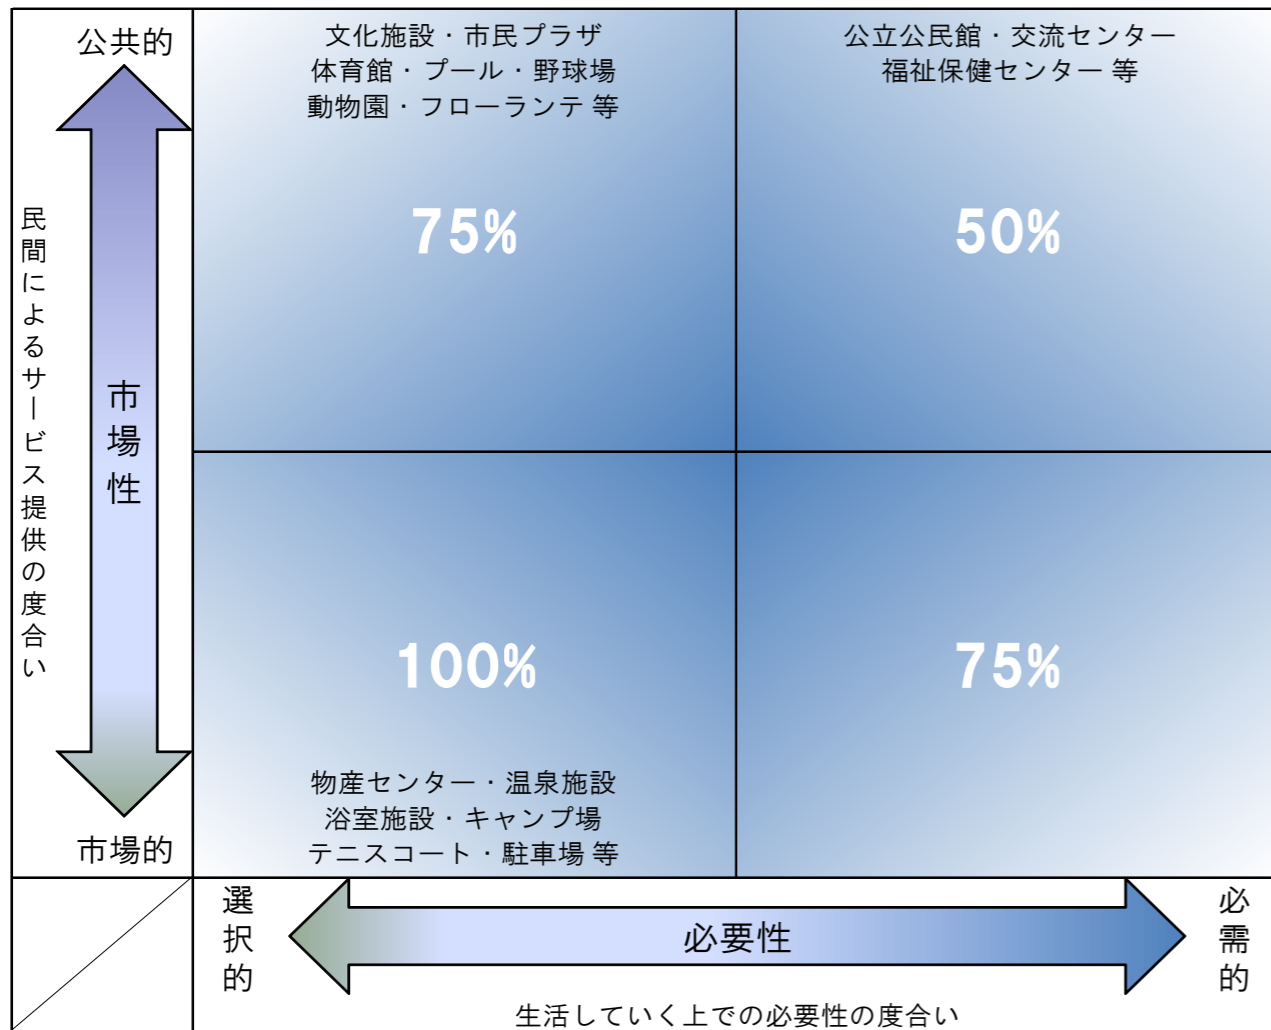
公共的

民間によるサービス提供の度合い

市場性

市場的

文化施設・市民プラザ
体育館・プール・野球場
動物園・フローランテ 等

75%

公立公民館・交流センター
福祉保健センター 等

50%

100%

物産センター・温泉施設
浴室施設・キャンプ場
テニスコート・駐車場 等

75%

選択的

必要性

必需的

生活していく上での必要性の度合い